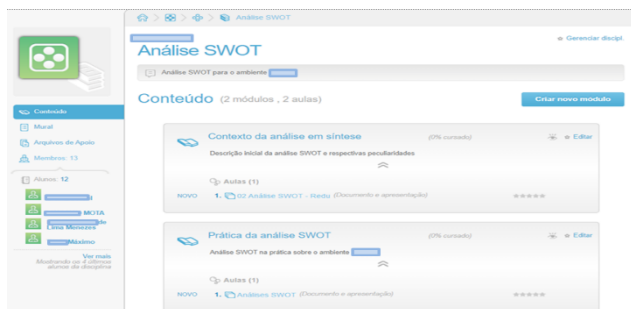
Análise SWOT

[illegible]

Análise SWOT

Gerenciar discipl.

Análise SWOT para o ambiente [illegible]

Conteúdo (2 módulos , 2 aulas)

Criar novo módulo

Conteúdo

Mural

Arquivos de Apoio

Membros: 13

Alunos: 12

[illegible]

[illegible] MOTA

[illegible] de Lima Menezes

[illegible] Máximo

Ver mais
Mostrando os 4 últimos alunos da disciplina

Contexto da análise em síntese

(0% cursado)

Editar

Descrição inicial da análise SWOT e respectivas peculiaridades

Aulas (1)

NOVO

1. 02 Análise SWOT - Redu (Documento e apresentação)

Prática da análise SWOT

(0% cursado)

Editar

Análise SWOT na prática sobre o ambiente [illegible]

Aulas (1)

NOVO

1. Análises SWOT (Documento e apresentação)